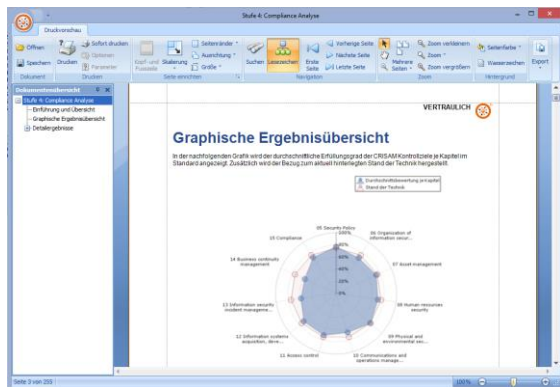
Stufe 4: Compliance Analyse

Druckvorschau

Öffnen
Speichern
Dokument
Drucken
Sofort drucken
Optionen
Parameter
Drucken
Kopf- und Fusszeile
Skalierung
Seitenränder
Ausrichtung
Größe
Seite einrichten
Suchen
Lesezeichen
Erste Seite
Vorherige Seite
Nächste Seite
Letzte Seite
Navigation
Mehrere Seiten
Zoom verkleinern
Zoom
Zoom vergrößern
Zoom
Seitenfarbe
Wasserzeichen
Hintergrund
Export

Dokumentenübersicht
Stufe 4: Compliance Analyse
Einführung und Übersicht
Graphische Ergebnisübersicht
Detailergebnisse

VERTRAULICH

Graphische Ergebnisübersicht

In der nachfolgenden Grafik wird der durchschnittliche Erfüllungsgrad der CRISAM Kontrollziele je Kapitel im Standard angezeigt. Zusätzlich wird der Bezug zum aktuell hinterlegten Stand der Technik hergestellt.

Durchschnittsbewertung pro Kapitel
Stand der Technik

05 Security Policy
06 Organization of information secur...
07 Asset management
08 Human resources security
09 Physical and environmental sec...
10 Communications and operations manage...
11 Access control
12 Information systems acquisition, deve...
13 Information security incident manageme...
14 Business continuity management
15 Compliance
100%
80%
60%
40%
20%
0%

Seite 3 von 255
100%